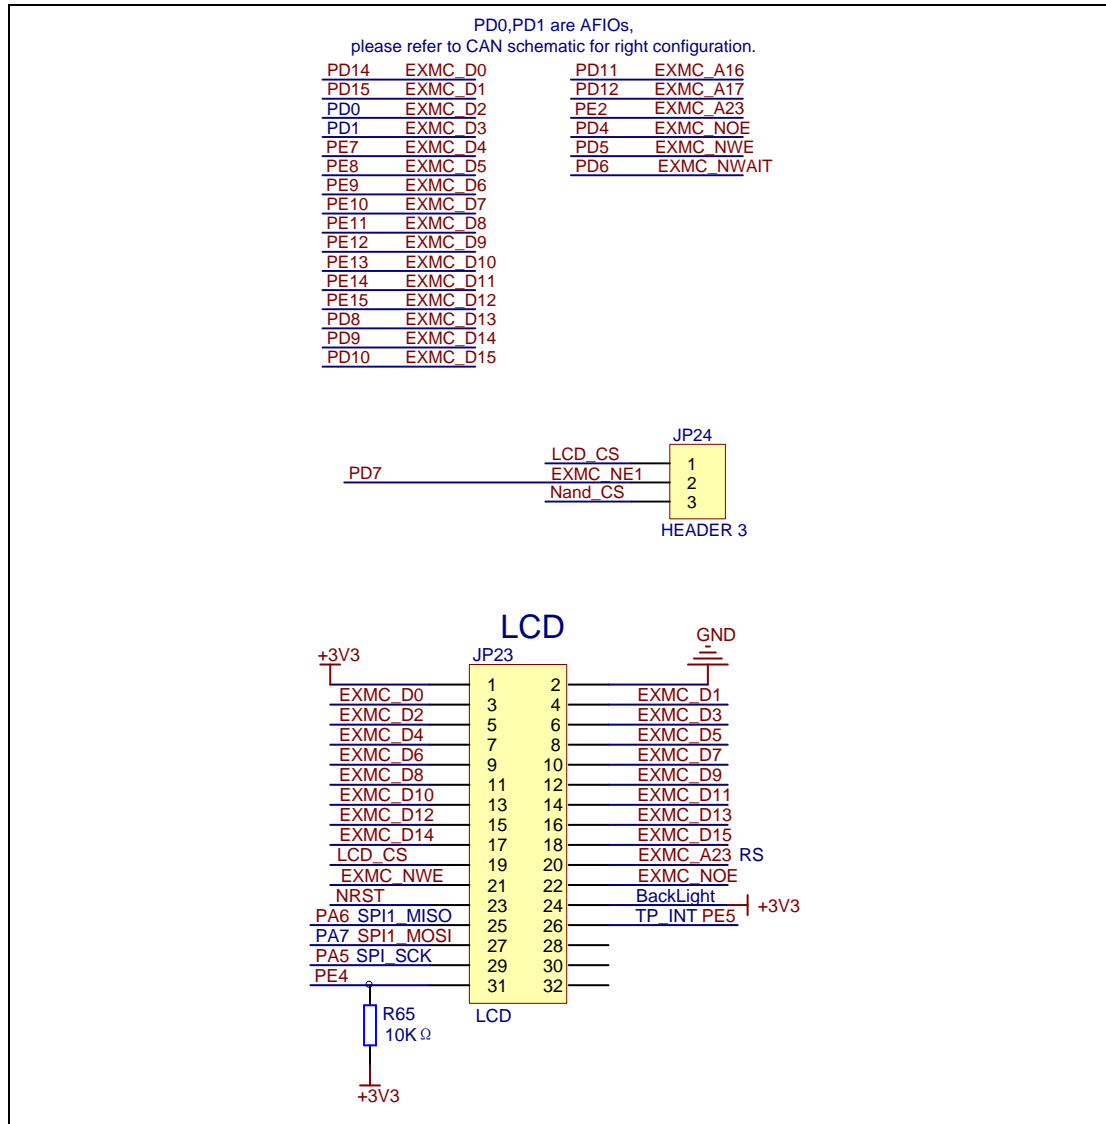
PD0,PD1 are AFIOs,
please refer to CAN schematic for right configuration.

PD14 EXMC_D0
PD15 EXMC_D1
PD0 EXMC_D2
PD1 EXMC_D3
PE7 EXMC_D4
PE8 EXMC_D5
PE9 EXMC_D6
PE10 EXMC_D7
PE11 EXMC_D8
PE12 EXMC_D9
PE13 EXMC_D10
PE14 EXMC_D11
PE15 EXMC_D12
PD8 EXMC_D13
PD9 EXMC_D14
PD10 EXMC_D15

PD11 EXMC_A16
PD12 EXMC_A17
PE2 EXMC_A23
PD4 EXMC_NOE
PD5 EXMC_NWE
PD6 EXMC_NWAIT

JP24
PD7
LCD_CS 1
EXMC_NE1 2
Nand_CS 3
HEADER 3

LCD
GND
+3V3
JP23
1 2
EXMC_D0 3 4 EXMC_D1
EXMC_D2 5 6 EXMC_D3
EXMC_D4 7 8 EXMC_D5
EXMC_D6 9 10 EXMC_D7
EXMC_D8 11 12 EXMC_D9
EXMC_D10 13 14 EXMC_D11
EXMC_D12 15 16 EXMC_D13
EXMC_D14 17 18 EXMC_D15
LCD_CS 19 20 EXMC_A23 RS
EXMC_NWE 21 22 EXMC_NOE
NRST 23 24 BackLight +3V3
PA6 SPI1_MISO 25 26 TP_INT PE5
PA7 SPI1_MOSI 27 28
PA5 SPI_SCK 29 30
PE4 31 32
LCD
R65
10K Ω
+3V3